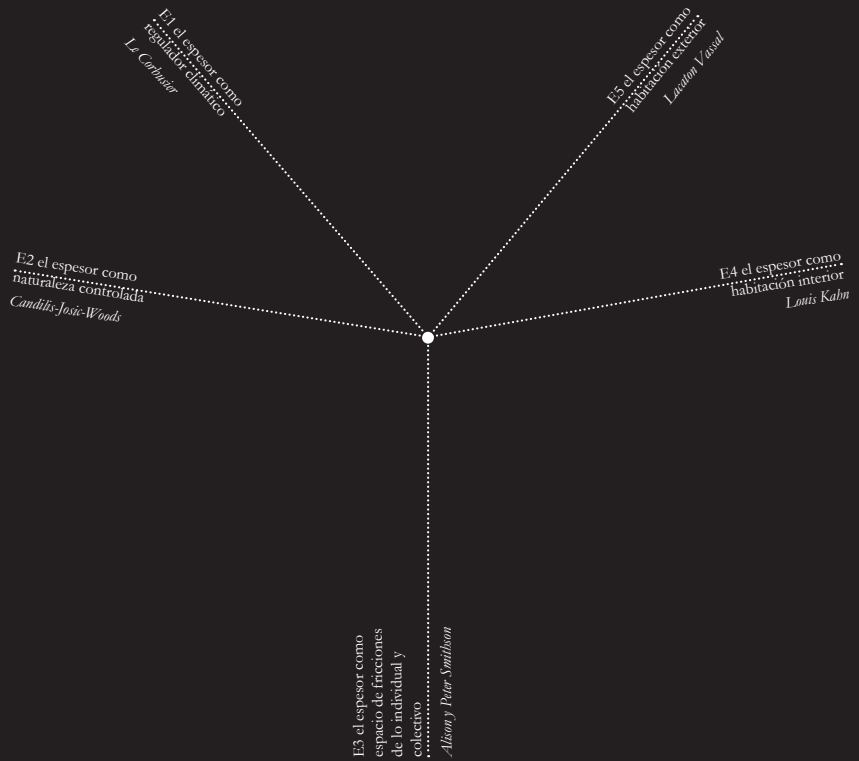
E1 el espesor como regulador climático
Le Corbusier

E5 el espesor como habitación exterior
Lacaton Vassal

E2 el espesor como naturaleza controlada
Candilis-Josic-Woods

E4 el espesor como habitación interior
Louis Kahn

E3 el espesor como espacio de fricciones de lo individual y colectivo
Alison y Peter Smithson